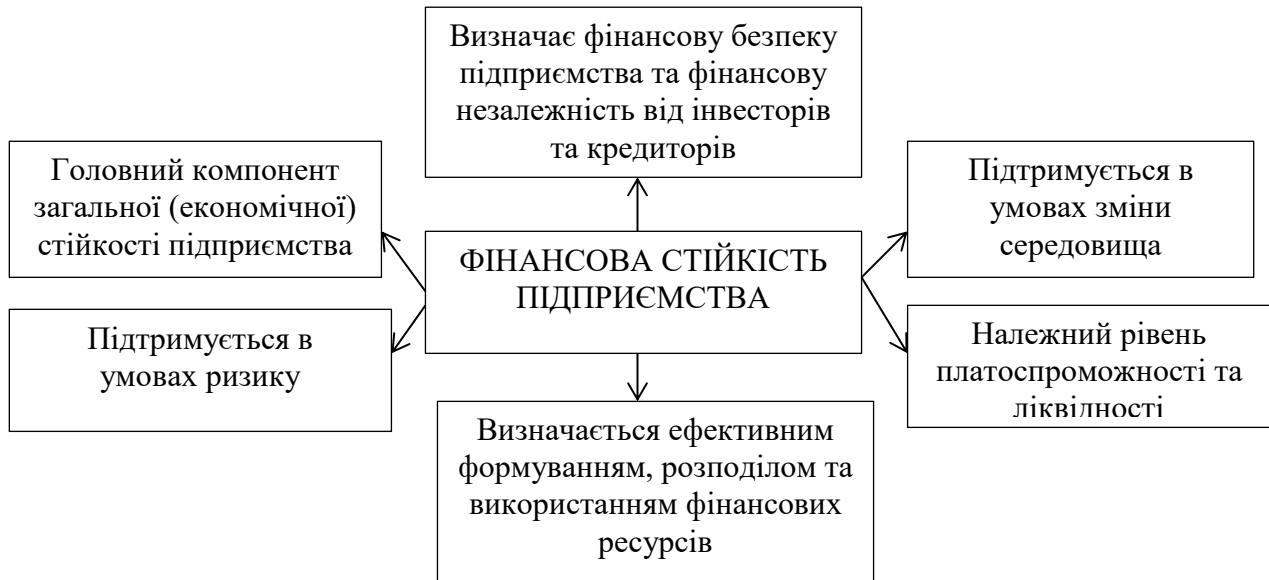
Визначає фінансову безпеку підприємства та фінансову незалежність від інвесторів та кредиторів

Головний компонент загальної (економічної) стійкості підприємства

Підтримується в умовах зміни середовища

ФІНАНСОВА СТІЙКІСТЬ ПІДПРИЄМСТВА

Підтримується в умовах ризику

Належний рівень платоспроможності та ліквідності

Визначається ефективним формуванням, розподілом та використанням фінансових ресурсів